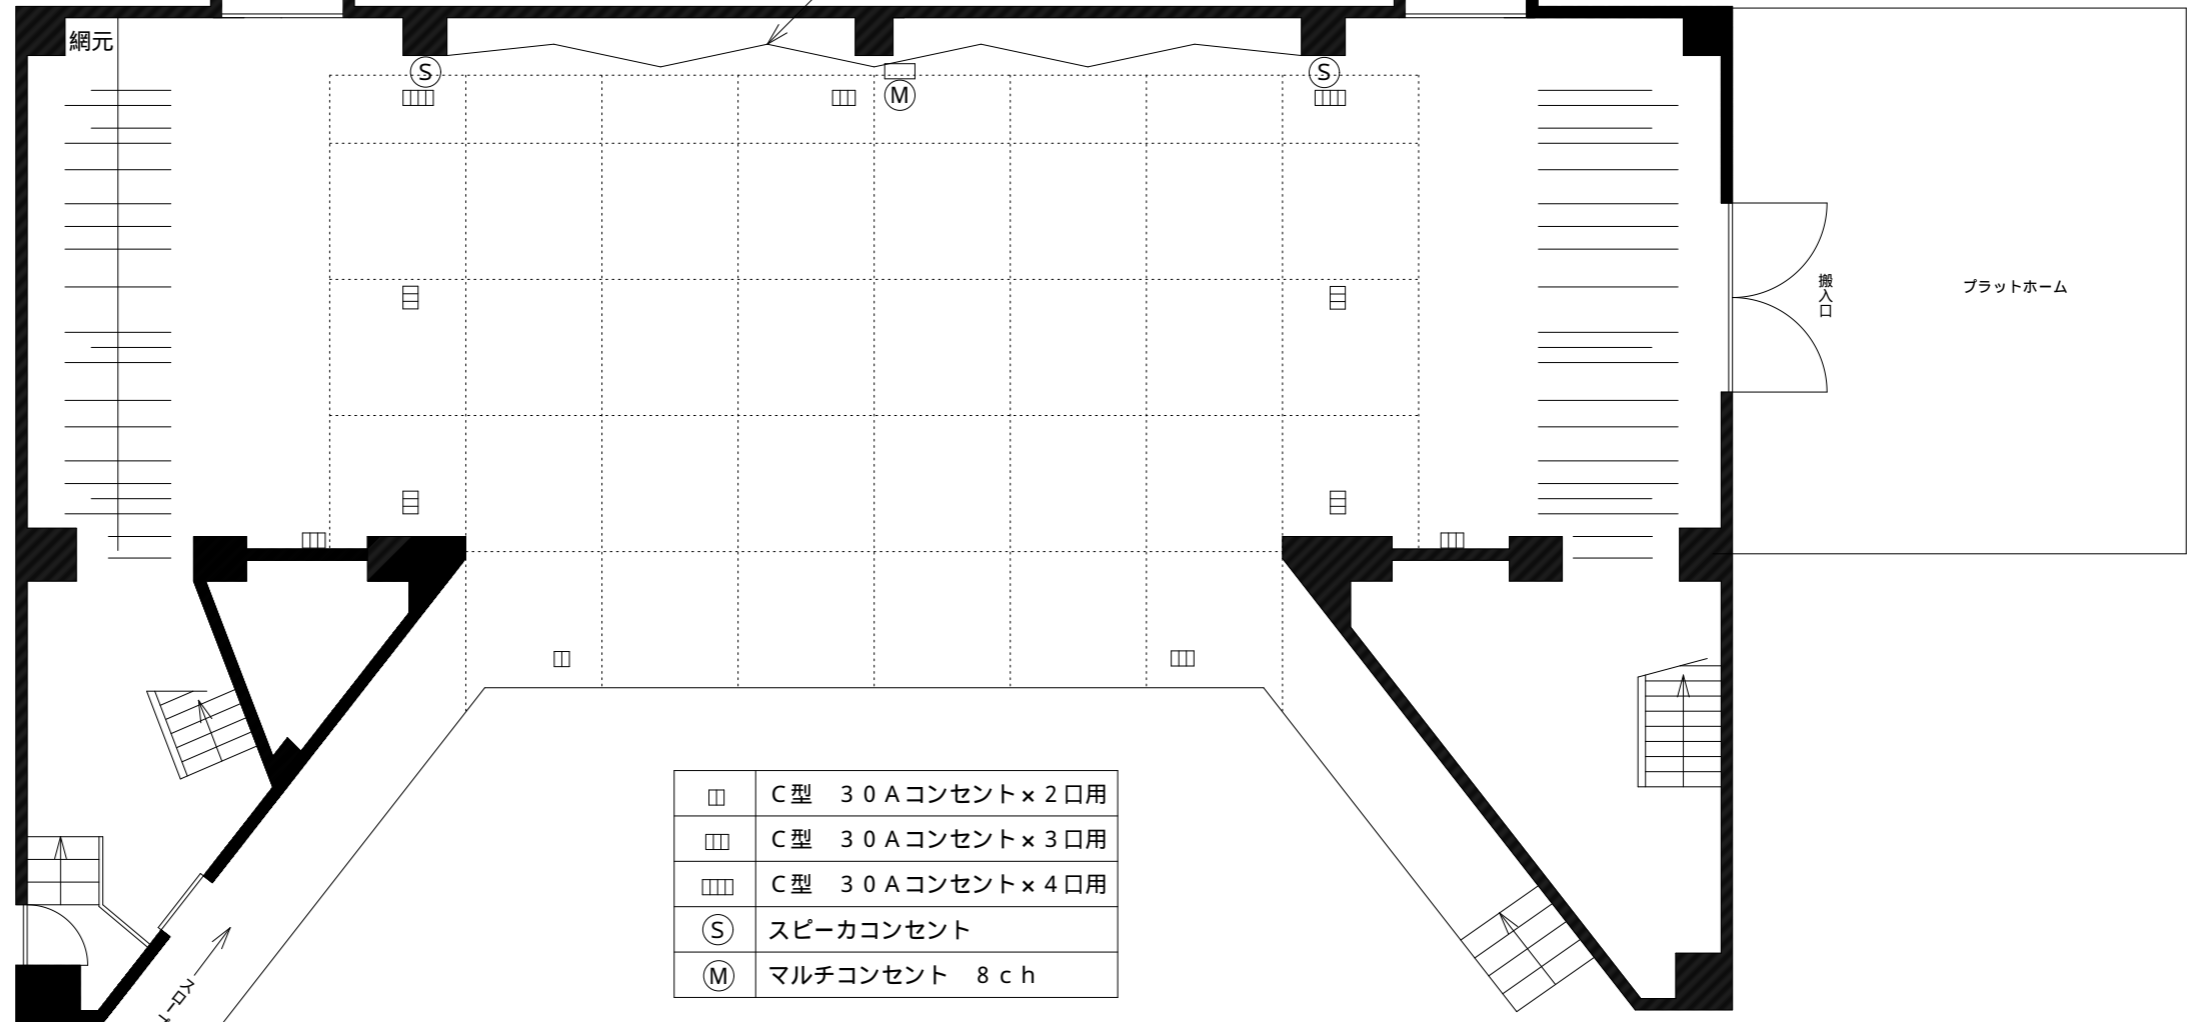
網元

Ⓢ Ⓜ Ⓢ

搬入口

プラットホーム

スロー

| | |
|---|---|
| | C型 30Aコンセント×2口用 |
| | C型 30Aコンセント×3口用 |
| | C型 30Aコンセント×4口用 |
| Ⓢ | スピーカコンセント |
| Ⓜ | マルチコンセント 8ch |